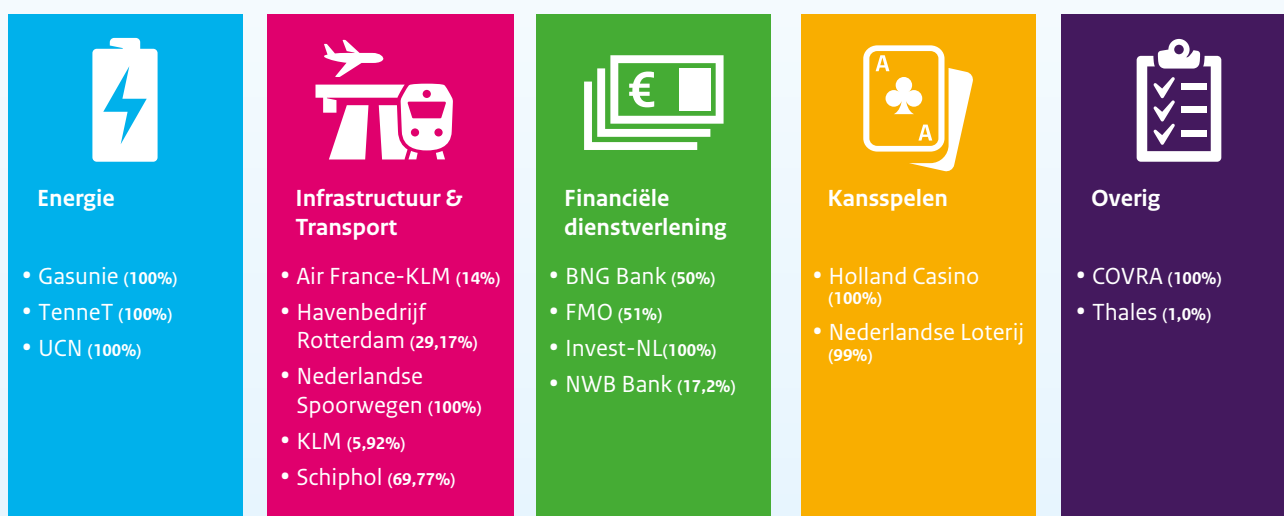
Energie

• Gasunie (100%)
• TenneT (100%)
• UCN (100%)

Infrastructuur & Transport

• Air France-KLM (14%)
• Havenbedrijf Rotterdam (29,17%)
• Nederlandse Spoorwegen (100%)
• KLM (5,92%)
• Schiphol (69,77%)

€

Financiële dienstverlening

• BNG Bank (50%)
• FMO (51%)
• Invest-NL(100%)
• NWB Bank (17,2%)

A
A

Kansspelen

• Holland Casino (100%)
• Nederlandse Loterij (99%)

Overig

• COVRA (100%)
• Thales (1,0%)